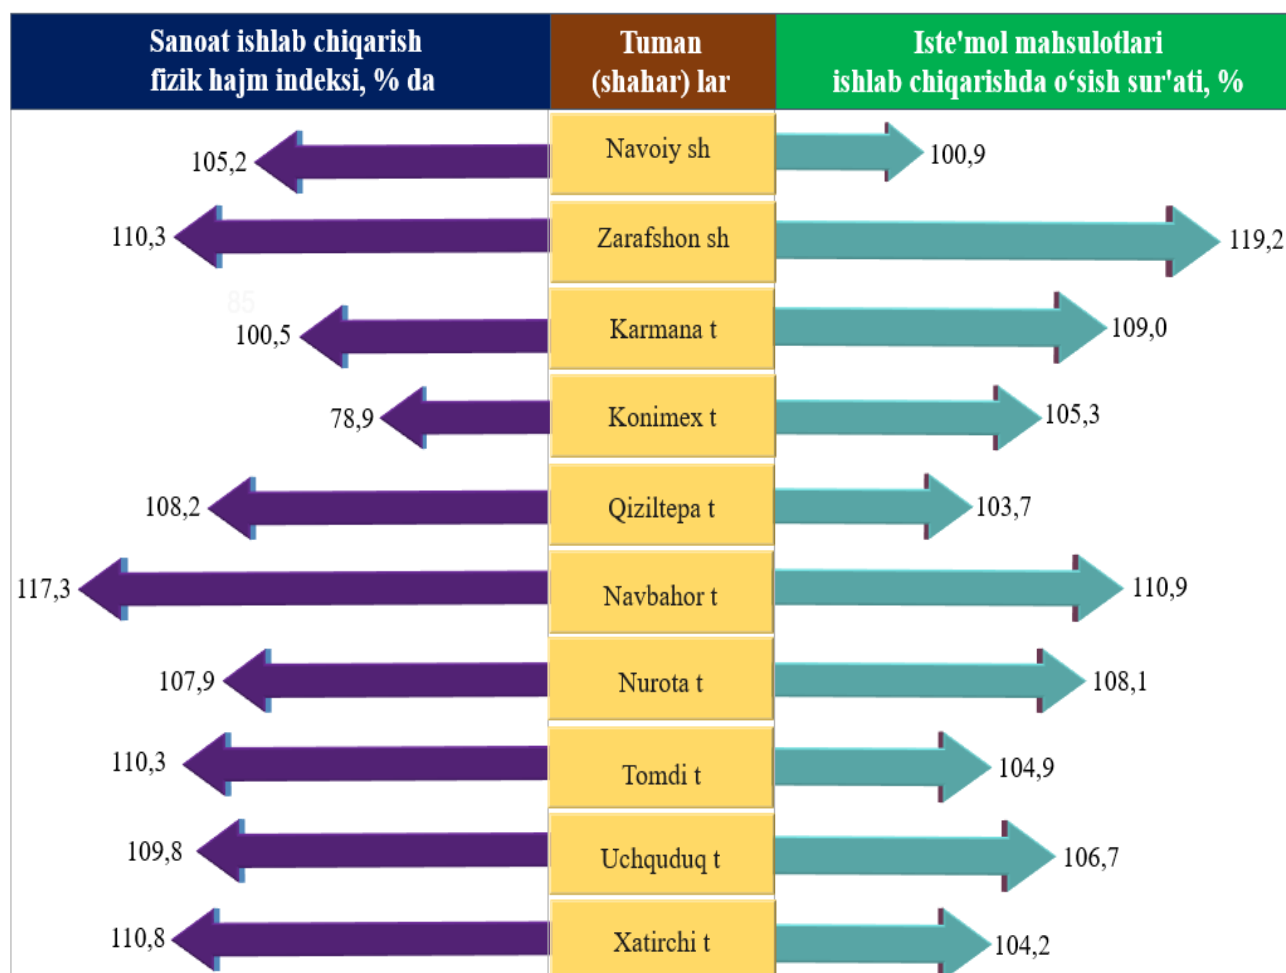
| Sanoat ishlab chiqarish fizik hajm indeksi, % da | Tuman (shahar) lar | Iste'mol mahsulotlari ishlab chiqarishda o‘sish sur'ati, % |
|---|---|---|
| 105,2 | Navoiy sh | 100,9 |
| 110,3 | Zarafshon sh | 119,2 |
| 100,5 | Karmana t | 109,0 |
| 78,9 | Konimex t | 105,3 |
| 108,2 | Qiziltepa t | 103,7 |
| 117,3 | Navbahor t | 110,9 |
| 107,9 | Nurota t | 108,1 |
| 110,3 | Tomdi t | 104,9 |
| 109,8 | Uchquduq t | 106,7 |
| 110,8 | Xatirchi t | 104,2 |

85